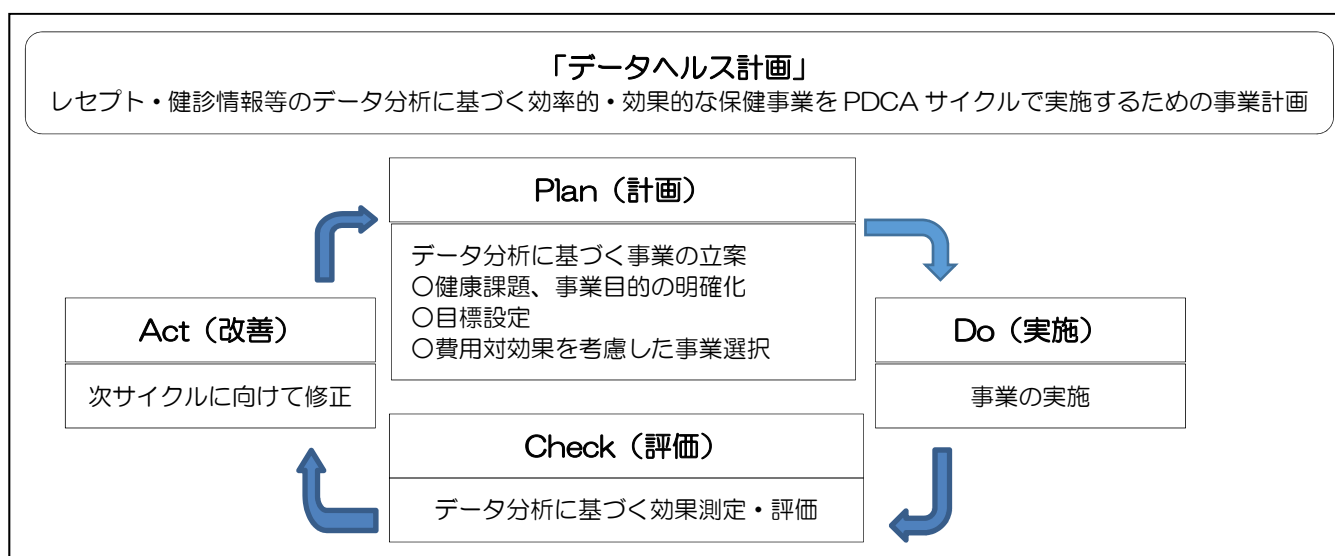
「データヘルス計画」
レセプト・健診情報等のデータ分析に基づく効率的・効果的な保健事業をPDCAサイクルで実施するための事業計画

Plan（計画）

データ分析に基づく事業の立案
○健康課題、事業目的の明確化
○目標設定
○費用対効果を考慮した事業選択

Act（改善）

次サイクルに向けて修正

Do（実施）

事業の実施

Check（評価）

データ分析に基づく効果測定・評価